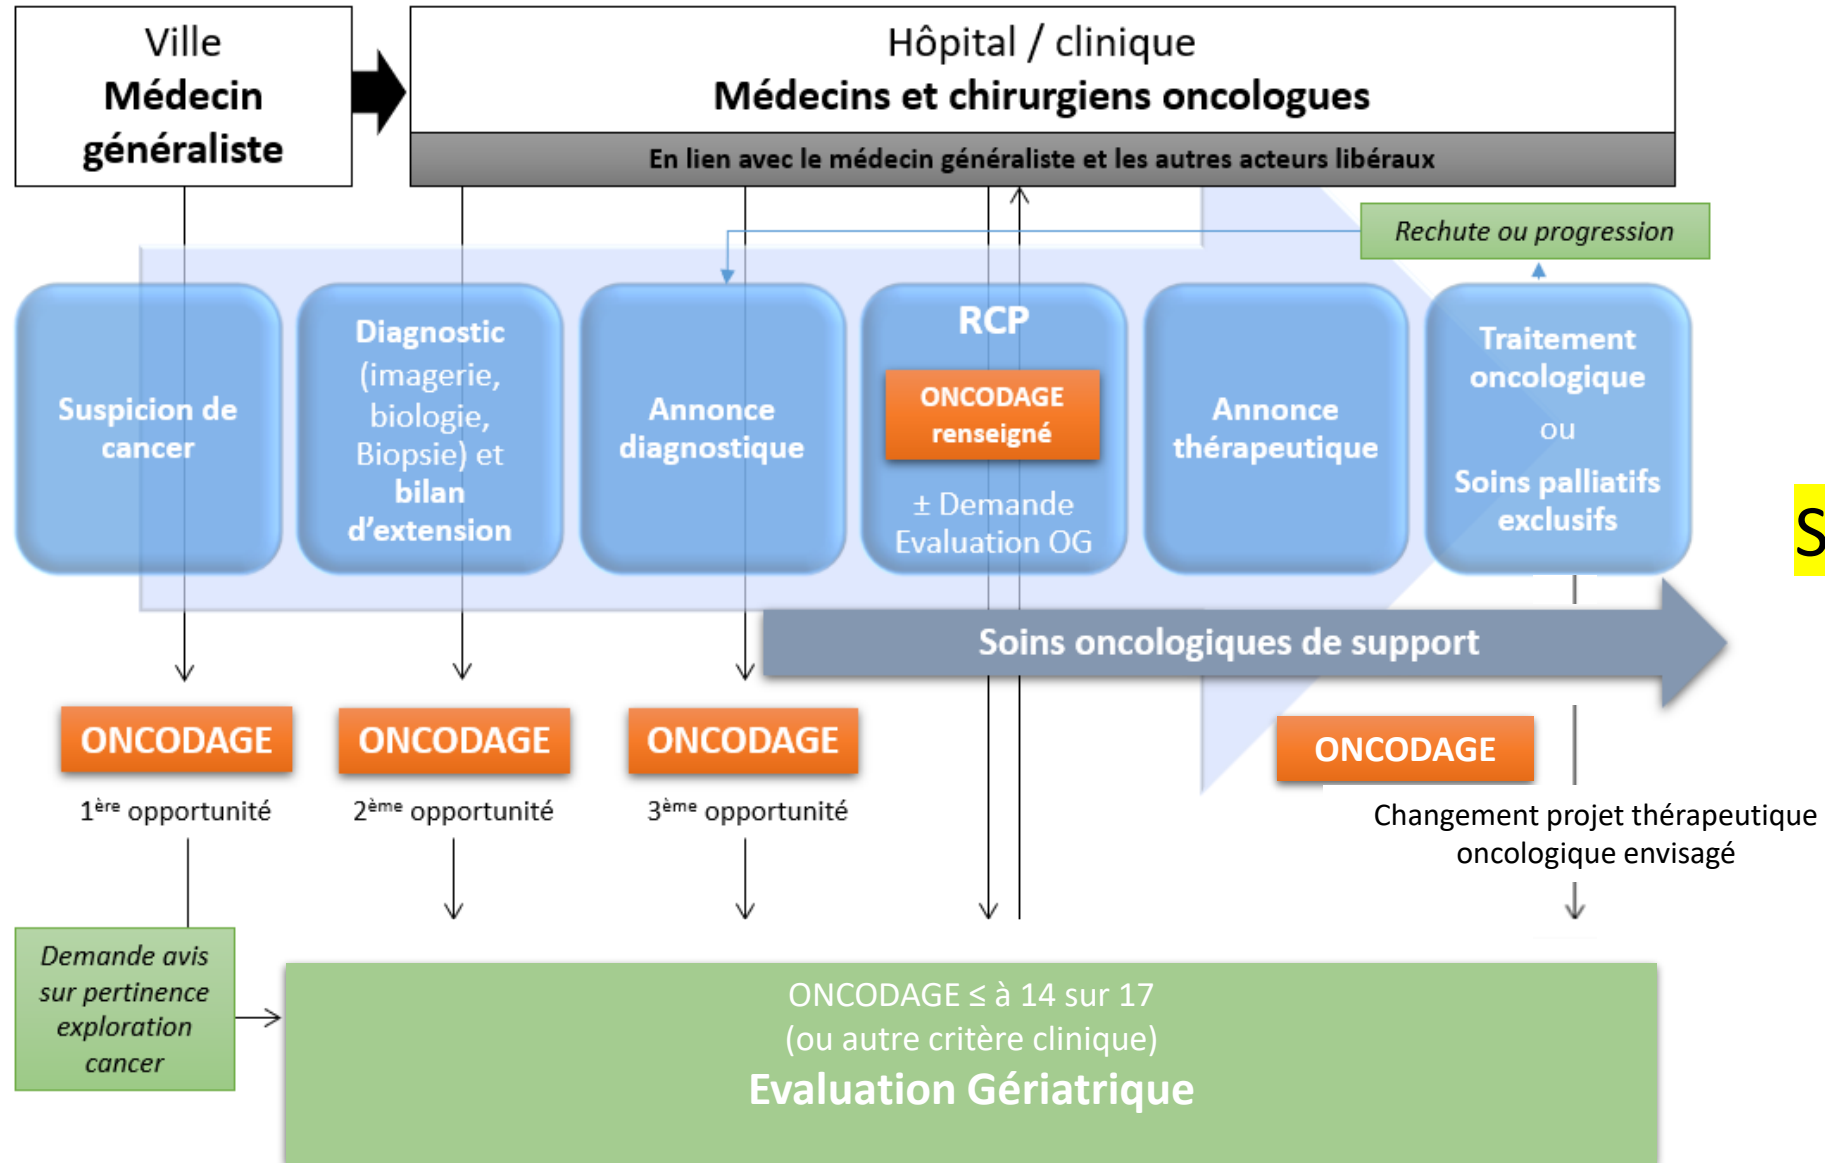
Ville
Médecin généraliste

Hôpital / clinique
Médecins et chirurgiens oncologues

En lien avec le médecin généraliste et les autres acteurs libéraux

Rechute ou progression

Suspicion de cancer

Diagnostic (imagerie, biologie, Biopsie) et bilan d'extension

Annonce diagnostique

RCP
ONCODAGE renseigné
± Demande Evaluation OG

Annonce thérapeutique

Traitement oncologique
ou
Soins palliatifs exclusifs

S

Soins oncologiques de support

ONCODAGE
1$^{ère}$ opportunité

ONCODAGE
2$^{ème}$ opportunité

ONCODAGE
3$^{ème}$ opportunité

ONCODAGE
Changement projet thérapeutique oncologique envisagé

Demande avis sur pertinence exploration cancer

ONCODAGE ≤ à 14 sur 17
(ou autre critère clinique)
Evaluation Gériatrique